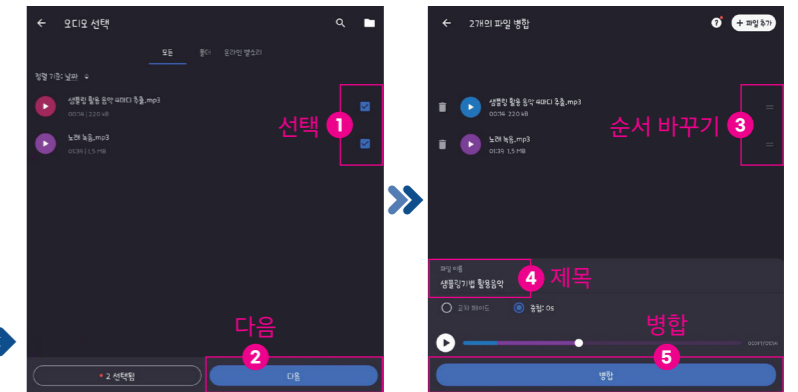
← 오디오 선택

모든 폴더 온라인 명소리

정렬 기준: 날짜

샘플링 활용 음악 4마디 추출.mp3
00:16 | 22.0 kB

노래 녹음.mp3
01:39 | 1.5 MB

선택 1

다음

2 선택됨

2

다음

← 2개의 파일 병합

+ 파일 추가

샘플링 활용 음악 4마디 추출.mp3
00:16 22.0 kB

노래 녹음.mp3
01:39 1.5 MB

순서 바꾸기 3

파일 이름
샘플링기법 활용음악

4 제목

교차 페이드

중첩: 0s

병합

5

병합